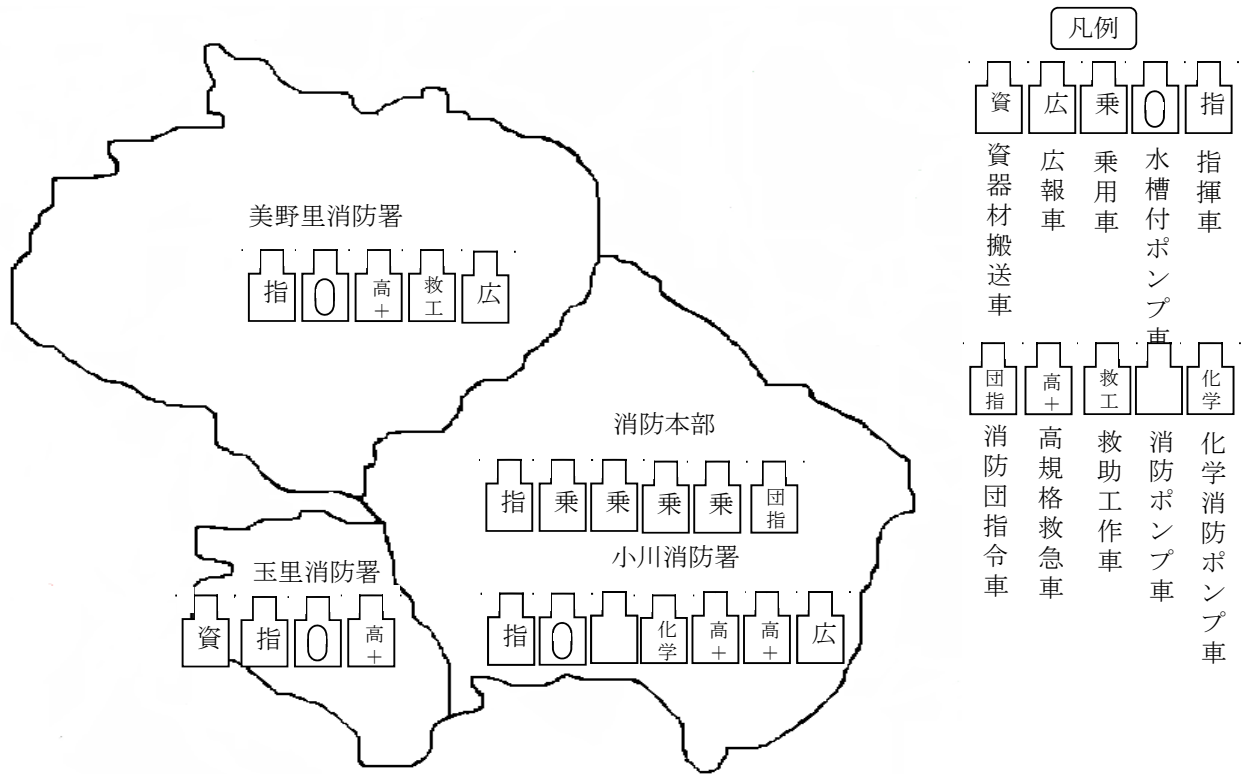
凡例

資 資器材搬送車
広 広報車
乗 乗用車
水槽付ポンプ車
指 指揮車

団指 消防団指令車
高＋ 高規格救急車
救工 救助工作車
消防ポンプ車
化学 化学消防ポンプ車

美野里消防署
指 高＋ 救工 広

消防本部
指 乗 乗 乗 乗 団指

小川消防署
指 化学 高＋ 高＋ 広

玉里消防署
資 指 高＋